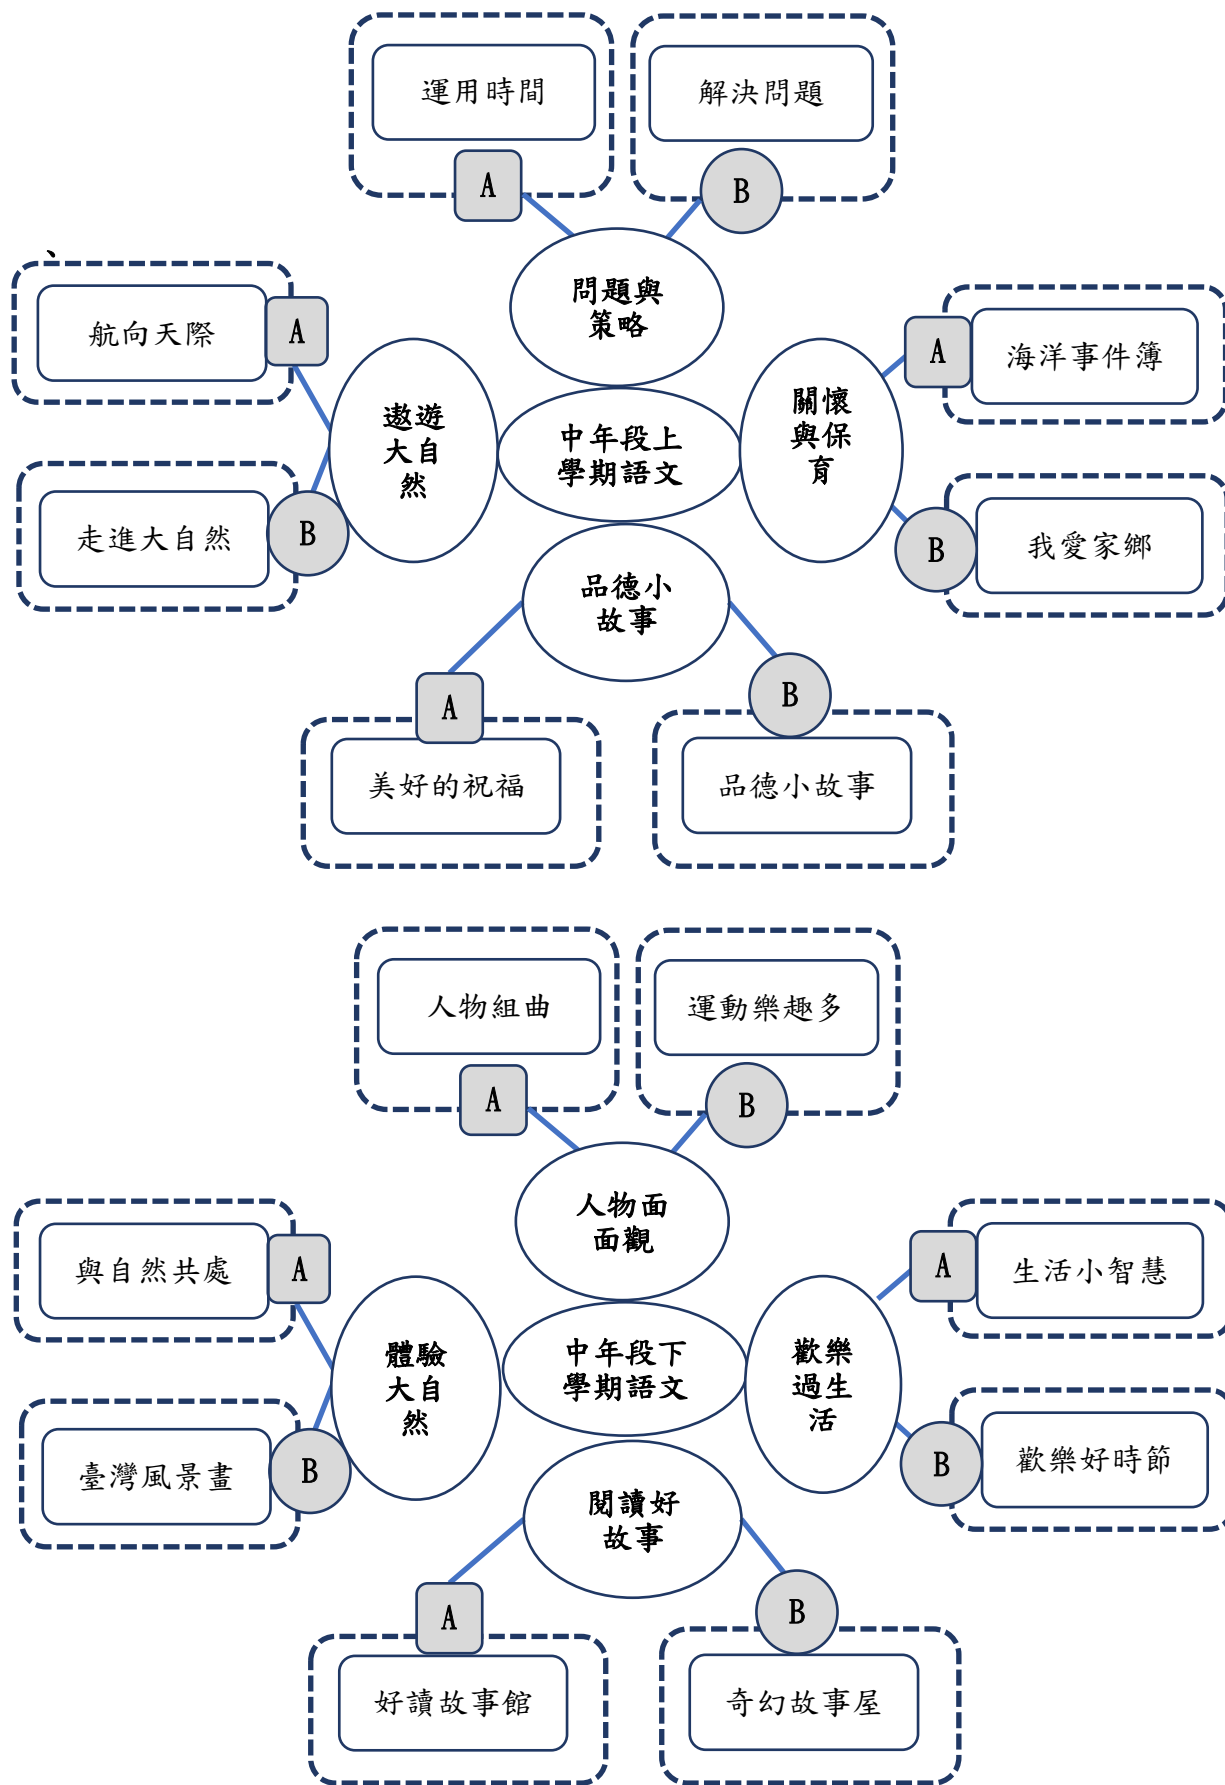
運用時間

A

解決問題

B

問題與策略

航向天際

A

遨遊大自然

中年段上學期語文

關懷與保育

A

海洋事件簿

走進大自然

B

B

我愛家鄉

品德小故事

A

B

美好的祝福

品德小故事

人物組曲

運動樂趣多

A

B

人物面面觀

與自然共處

A

A

生活小智慧

體驗大自然

中年段下學期語文

歡樂過生活

臺灣風景畫

B

B

歡樂好時節

閱讀好故事

A

B

好讀故事館

奇幻故事屋